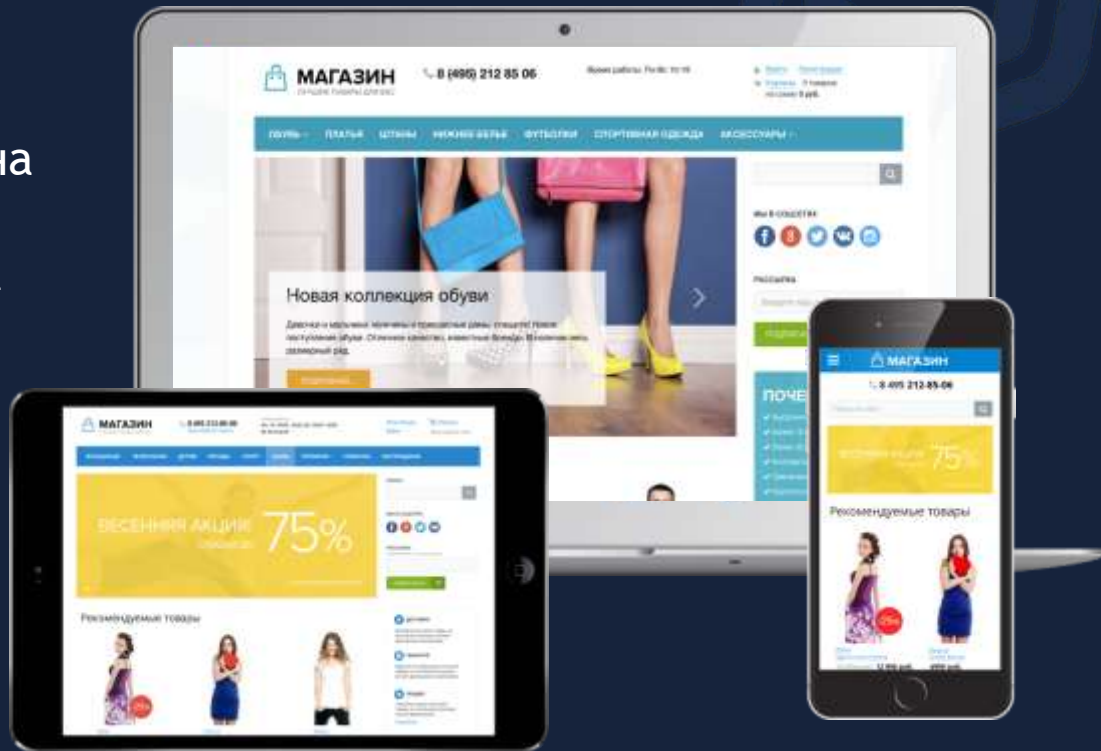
на

МАГАЗИН

8 (495) 212 85 06

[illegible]

ПЛАТЬЯ ШТАНЫ НИЖНЕЕ БЕЛЬЕ ФУТБОЛКИ СПОРТИВНАЯ ОДЕЖДА АКСЕССУАРЫ

Новая коллекция обуви

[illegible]

ПОЧЕ

МАГАЗИН

8 495 212-85-06

ВЕСЕННЯЯ АКЦИЯ 75%

Рекомендуемые товары

-25%

МАГАЗИН

8 495 212-85-06

ВЕСЕННЯЯ АКЦИЯ 75%

Рекомендуемые товары

-25%